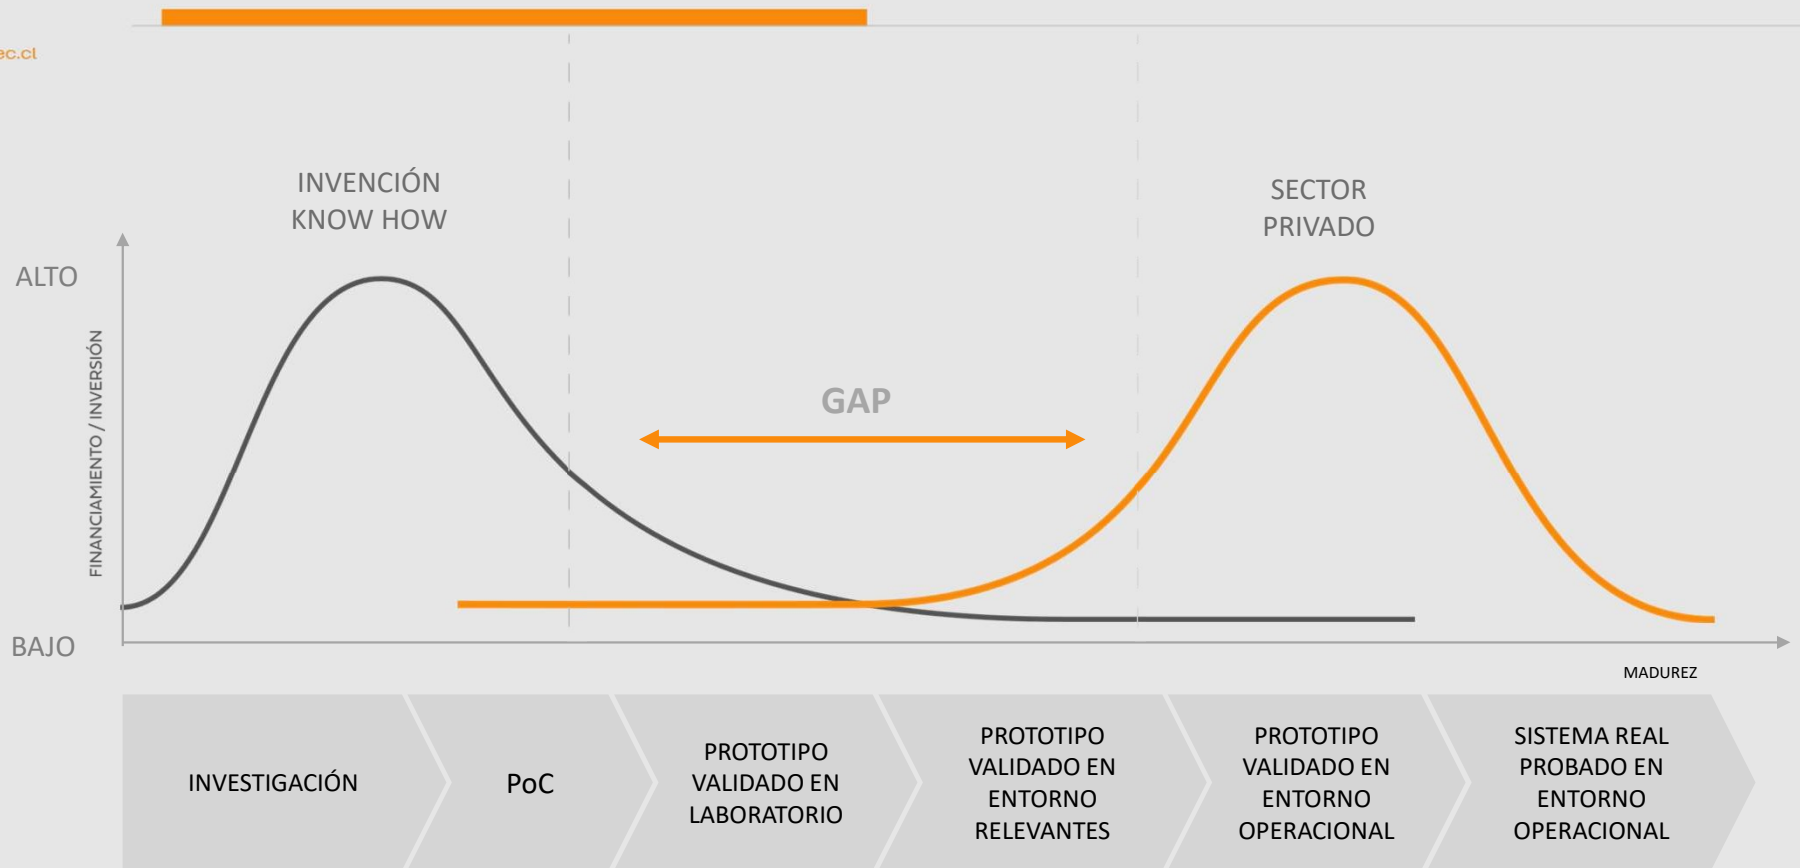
ec.cl

INVENCIÓN
KNOW HOW

SECTOR
PRIVADO

ALTO

FINANCIAMIENTO / INVERSIÓN

GAP

BAJO

MADUREZ

INVESTIGACIÓN

PoC

PROTOTIPO VALIDADO EN LABORATORIO

PROTOTIPO VALIDADO EN ENTORNO RELEVANTES

PROTOTIPO VALIDADO EN ENTORNO OPERACIONAL

SISTEMA REAL PROBADO EN ENTORNO OPERACIONAL